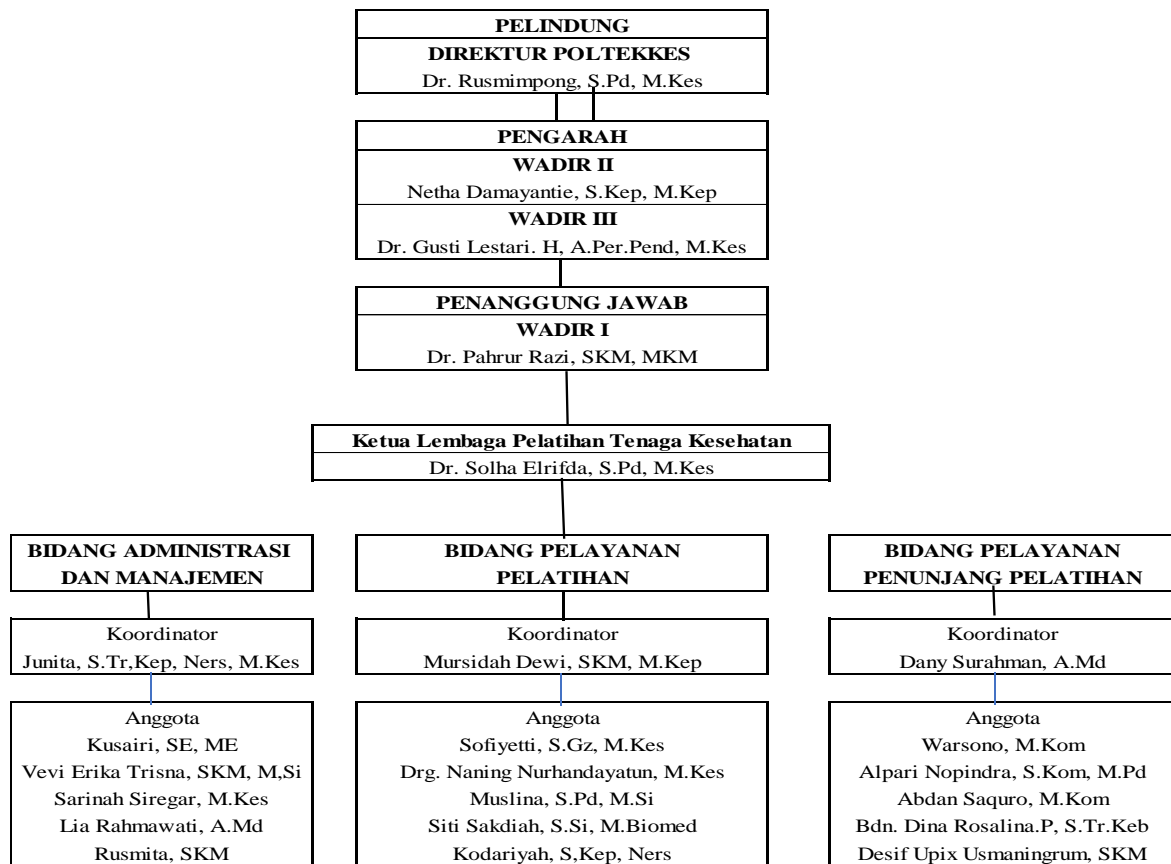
PELINDUNG
DIREKTUR POLTEKKES
Dr. Rusmimpong, S.Pd, M.Kes

PENGARAH
WADIR II
Netha Damayantie, S.Kep, M.Kep
WADIR III
Dr. Gusti Lestari. H, A.Per.Pend, M.Kes

PENANGGUNG JAWAB
WADIR I
Dr. Pahrur Razi, SKM, MKM

Ketua Lembaga Pelatihan Tenaga Kesehatan
Dr. Solha Elrifda, S.Pd, M.Kes

BIDANG ADMINISTRASI DAN MANAJEMEN

Koordinator
Junita, S.Tr,Kep, Ners, M.Kes

Anggota
Kusairi, SE, ME
Vevi Erika Trisna, SKM, M,Si
Sarinah Siregar, M.Kes
Lia Rahmawati, A.Md
Rusmita, SKM

BIDANG PELAYANAN PELATIHAN

Koordinator
Mursidah Dewi, SKM, M.Kep

Anggota
Sofiyetti, S.Gz, M.Kes
Drg. Naning Nurhandayatun, M.Kes
Muslina, S.Pd, M.Si
Siti Sakdiah, S.Si, M.Biomed
Kodariyah, S,Kep, Ners

BIDANG PELAYANAN PENUNJANG PELATIHAN

Koordinator
Dany Surahman, A.Md

Anggota
Warsono, M.Kom
Alpari Nopindra, S.Kom, M.Pd
Abdan Saquro, M.Kom
Bdn. Dina Rosalina.P, S.Tr.Keb
Desif Upix Usmaningrum, SKM